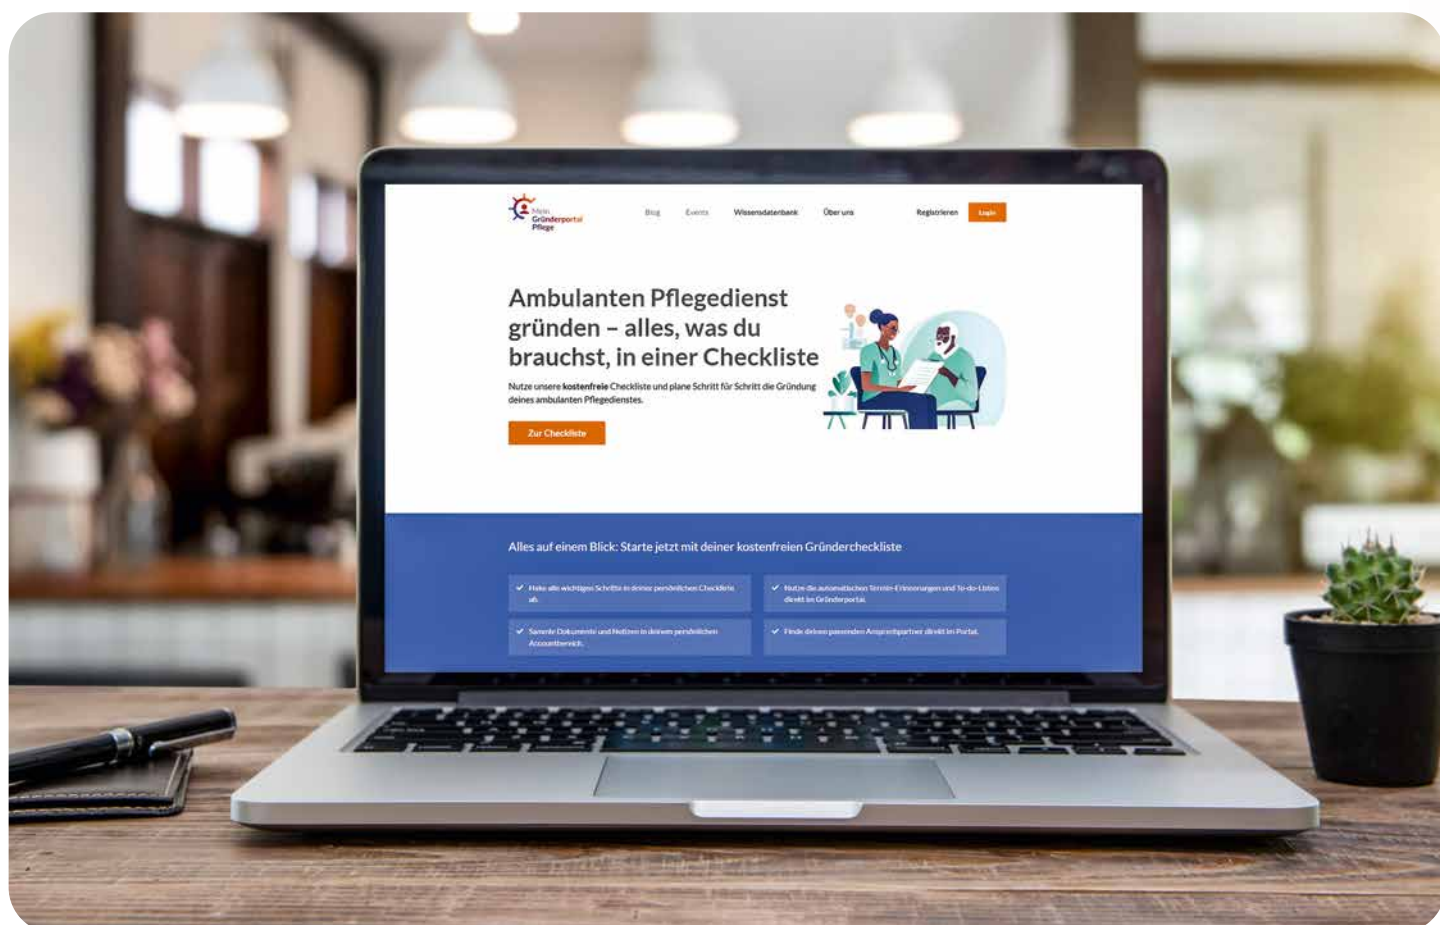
Mein Gründerportal Pflege

Blog Events Wissensdatenbank Über uns

Registrieren Login

Ambulanten Pflegedienst gründen – alles, was du brauchst, in einer Checkliste

Nutze unsere kostenfreie Checkliste und plane Schritt für Schritt die Gründung deines ambulanten Pflegedienstes.

Zur Checkliste

Alles auf einem Blick: Starte jetzt mit deiner kostenfreien Gründercheckliste

Hake alle wichtigen Schritte in deiner persönlichen Checkliste ab.

Nutze die automatischen Termin-Erinnerungen und To-do-Listen direkt im Gründerportal.

Sammle Dokumente und Notizen in deinem persönlichen Accountbereich.

Finde deinen passenden Ansprechpartner direkt im Portal.